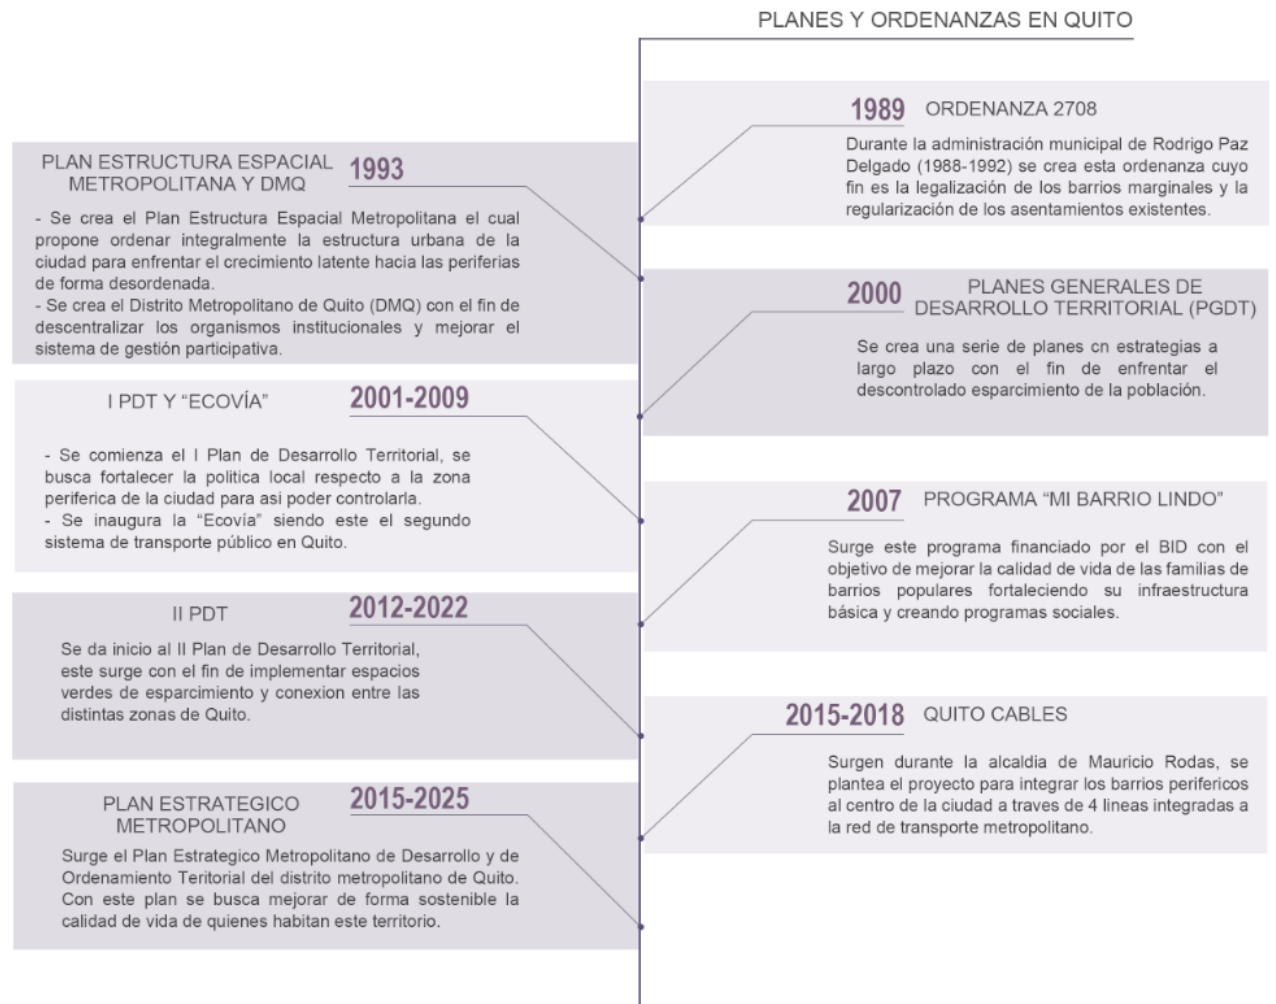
PLANES Y ORDENANZAS EN QUITO

1989 ORDENANZA 2708

Durante la administración municipal de Rodrigo Paz Delgado (1988-1992) se crea esta ordenanza cuyo fin es la legalización de los barrios marginales y la regularización de los asentamientos existentes.

PLAN ESTRUCTURA ESPACIAL METROPOLITANA Y DMQ 1993

- Se crea el Plan Estructura Espacial Metropolitana el cual propone ordenar integralmente la estructura urbana de la ciudad para enfrentar el crecimiento latente hacia las periferias de forma desordenada.
- Se crea el Distrito Metropolitano de Quito (DMQ) con el fin de descentralizar los organismos institucionales y mejorar el sistema de gestión participativa.

2000 PLANES GENERALES DE DESARROLLO TERRITORIAL (PGDT)

Se crea una serie de planes cn estrategias a largo plazo con el fin de enfrentar el descontrolado esparcimiento de la población.

I PDT Y "ECOVÍA" 2001-2009

- Se comienza el I Plan de Desarrollo Territorial, se busca fortalecer la politica local respecto a la zona periferica de la ciudad para asi poder controlarla.
- Se inaugura la "Ecovía" siendo este el segundo sistema de transporte público en Quito.

2007 PROGRAMA "MI BARRIO LINDO"

Surge este programa financiado por el BID con el objetivo de mejorar la calidad de vida de las familias de barrios populares fortaleciendo su infraestructura básica y creando programas sociales.

II PDT 2012-2022

Se da inicio al II Plan de Desarrollo Territorial, este surge con el fin de implementar espacios verdes de esparcimiento y conexion entre las distintas zonas de Quito.

2015-2018 QUITO CABLES

Surgen durante la alcaldia de Mauricio Rodas, se plantea el proyecto para integrar los barrios perifericos al centro de la ciudad a traves de 4 lineas integradas a la red de transporte metropolitano.

PLAN ESTRATEGICO METROPOLITANO 2015-2025

Surge el Plan Estrategico Metropolitano de Desarrollo y de Ordenamiento Teritorial del distrito metropolitano de Quito. Con este plan se busca mejorar de forma sostenible la calidad de vida de quienes habitan este territorio.